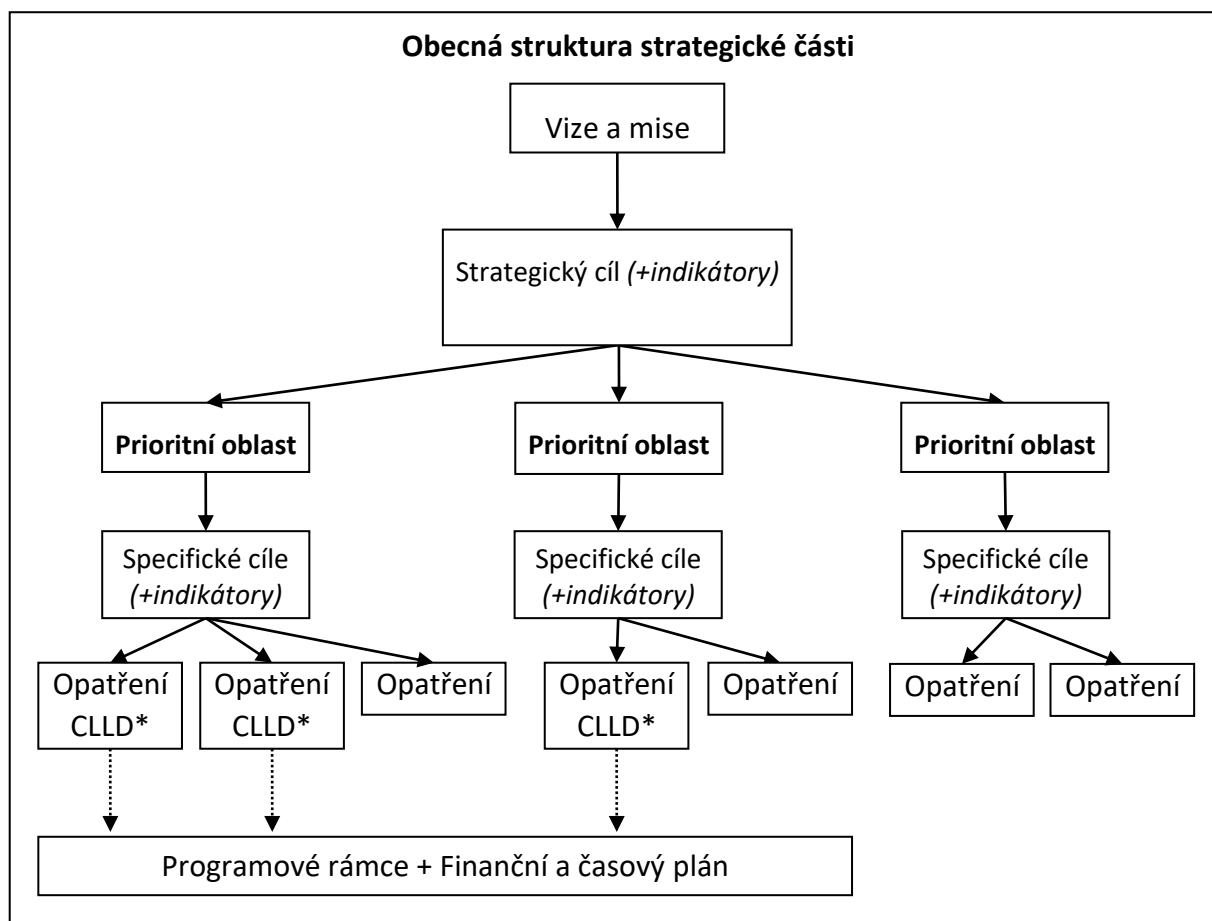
**Obecná struktura strategické části**

Vize a mise

Strategický cíl *(+indikátory)*

**Prioritní oblast**

**Prioritní oblast**

**Prioritní oblast**

Specifické cíle *(+indikátory)*

Specifické cíle *(+indikátory)*

Specifické cíle *(+indikátory)*

Opatření CLLD*

Opatření CLLD*

Opatření

Opatření CLLD*

Opatření

Opatření

Opatření

Programové rámce + Finanční a časový plán